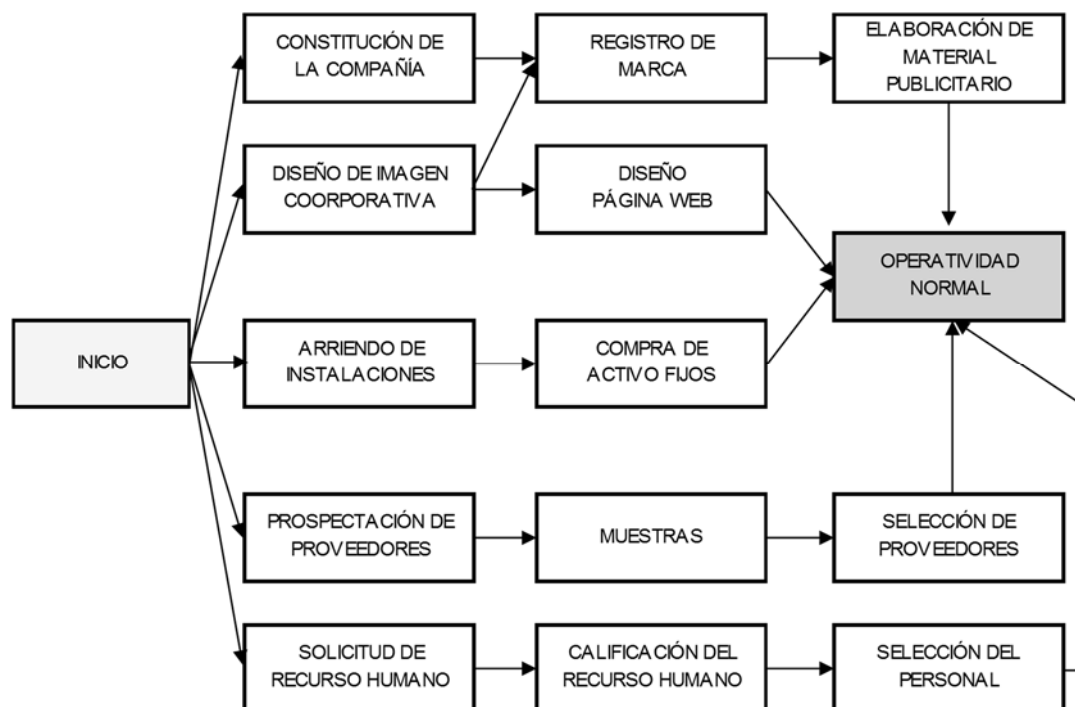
INICIO

CONSTITUCIÓN DE LA COMPAÑÍA

REGISTRO DE MARCA

ELABORACIÓN DE MATERIAL PUBLICITARIO

DISEÑO DE IMAGEN COORPORATIVA

DISEÑO PÁGINA WEB

OPERATIVIDAD NORMAL

ARRIENDO DE INSTALACIONES

COMPRA DE ACTIVO FIJOS

PROSPECTACIÓN DE PROVEEDORES

MUESTRAS

SELECCIÓN DE PROVEEDORES

SOLICITUD DE RECURSO HUMANO

CALIFICACIÓN DEL RECURSO HUMANO

SELECCIÓN DEL PERSONAL